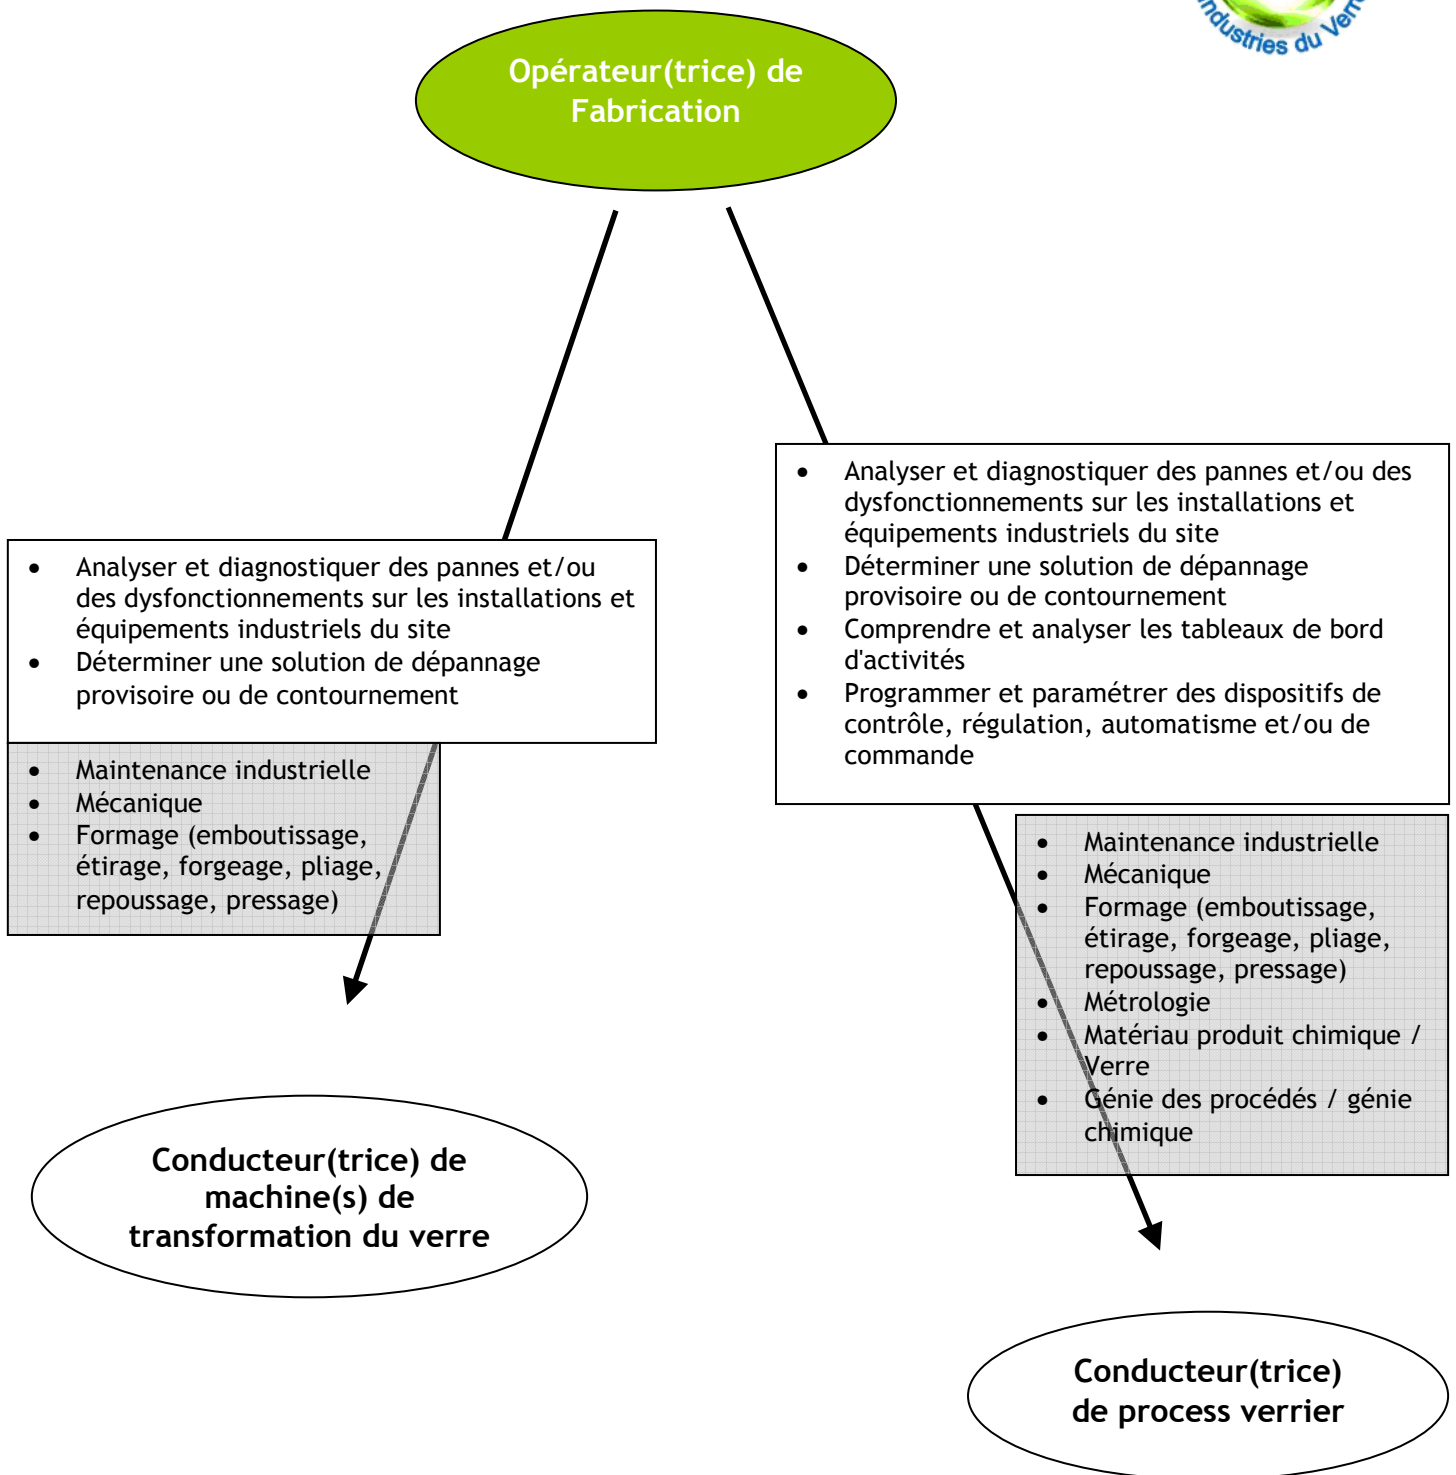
ndustries du Ver

Opérateur(trice) de Fabrication

- Analyser et diagnostiquer des pannes et/ou des dysfonctionnements sur les installations et équipements industriels du site
- Déterminer une solution de dépannage provisoire ou de contournement

- Maintenance industrielle
- Mécanique
- Formage (emboutissage, étirage, forgeage, pliage, repoussage, pressage)

Conducteur(trice) de machine(s) de transformation du verre

- Analyser et diagnostiquer des pannes et/ou des dysfonctionnements sur les installations et équipements industriels du site
- Déterminer une solution de dépannage provisoire ou de contournement
- Comprendre et analyser les tableaux de bord d'activités
- Programmer et paramétrer des dispositifs de contrôle, régulation, automatisme et/ou de commande

- Maintenance industrielle
- Mécanique
- Formage (emboutissage, étirage, forgeage, pliage, repoussage, pressage)
- Métrologie
- Matériau produit chimique / Verre
- Génie des procédés / génie chimique

Conducteur(trice) de process verrier